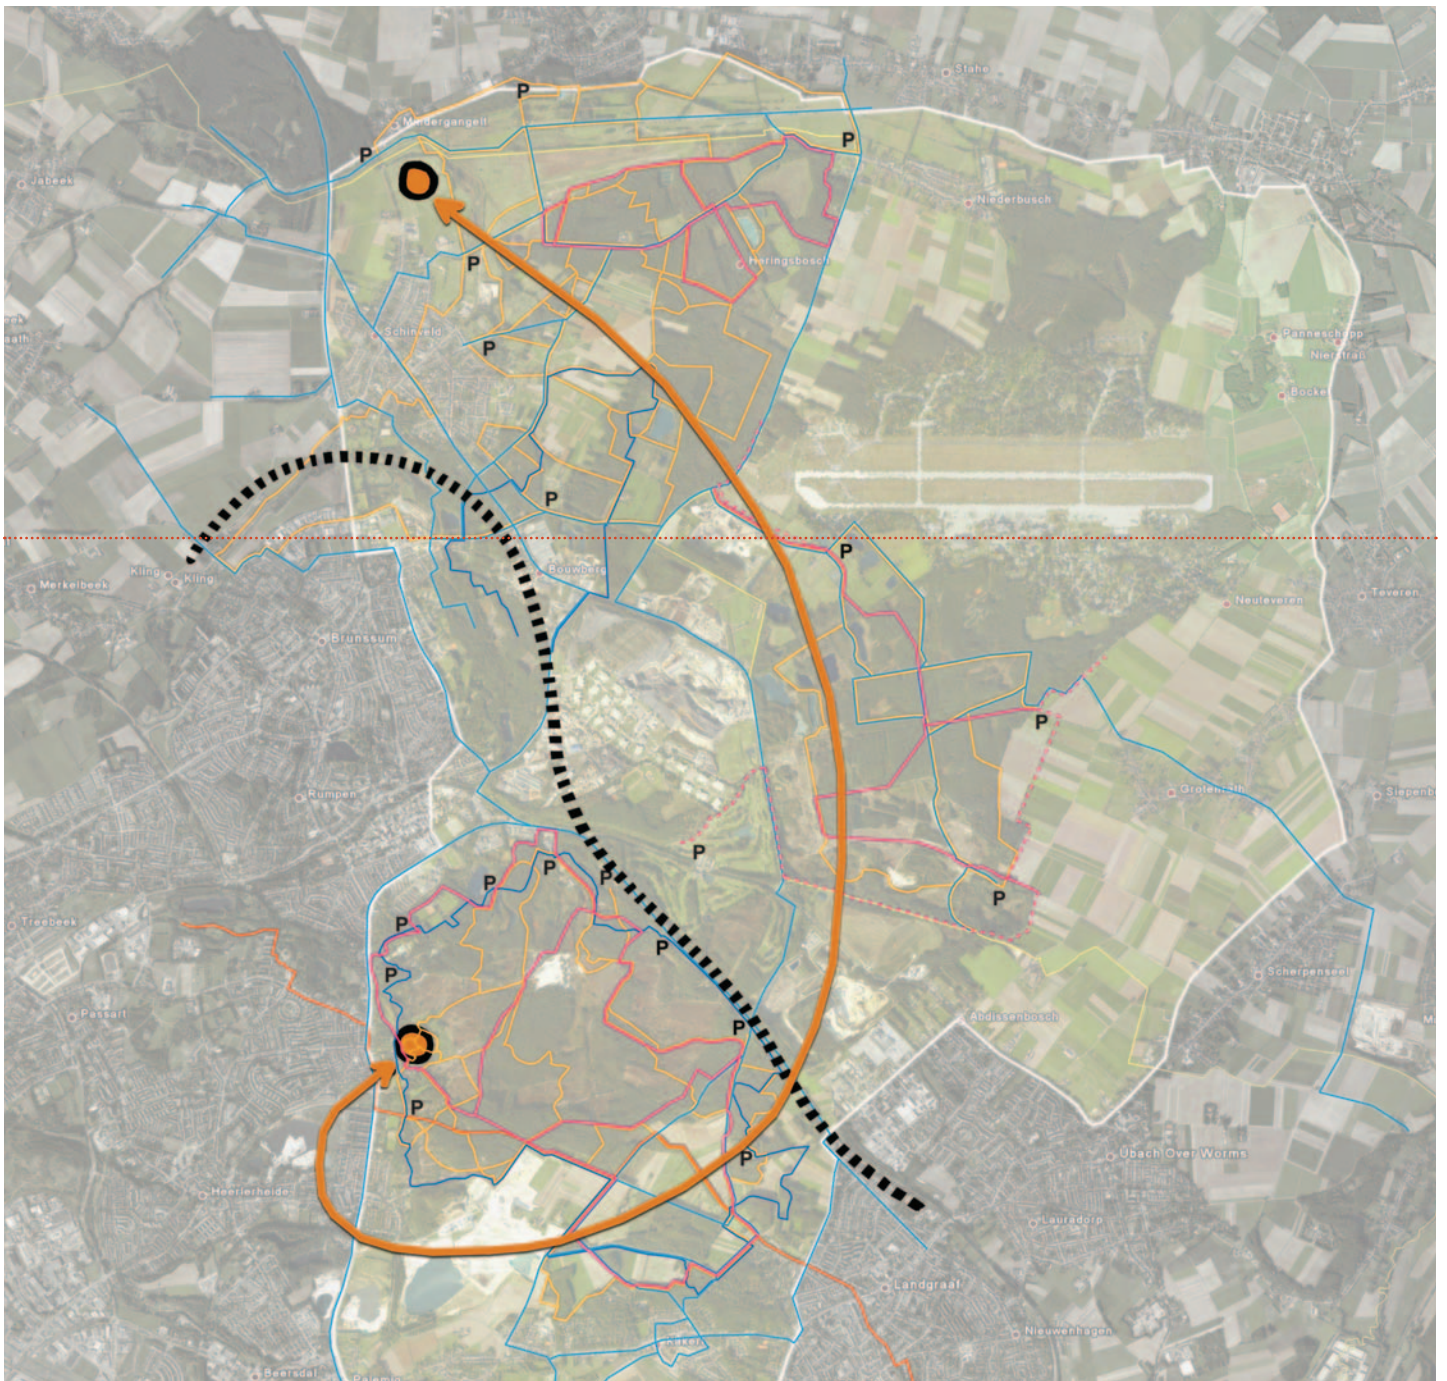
P
Stahe
Mindergangelt
P
P
Jabeek
Niederbusch
P
Heringsbosch
Schinveld
P
Panneschopp
Niederfrau
Bockel
P
P
Merkelbeek
Kling
Kling
Bouwberg
Brunssum
Neuleveren
Teveren
P
Rumpen
Grotenrath
Siepenbusch
P
P
P
P
P
P
Treebeek
P
Scherpenseel
Passart
Abdissenbosch
P
P
P
Heerlerheide
Ubach Over Worms
Lauradorp
Landgraaf
Nieuwenhagen
Beersdal
Palemig
Vaker